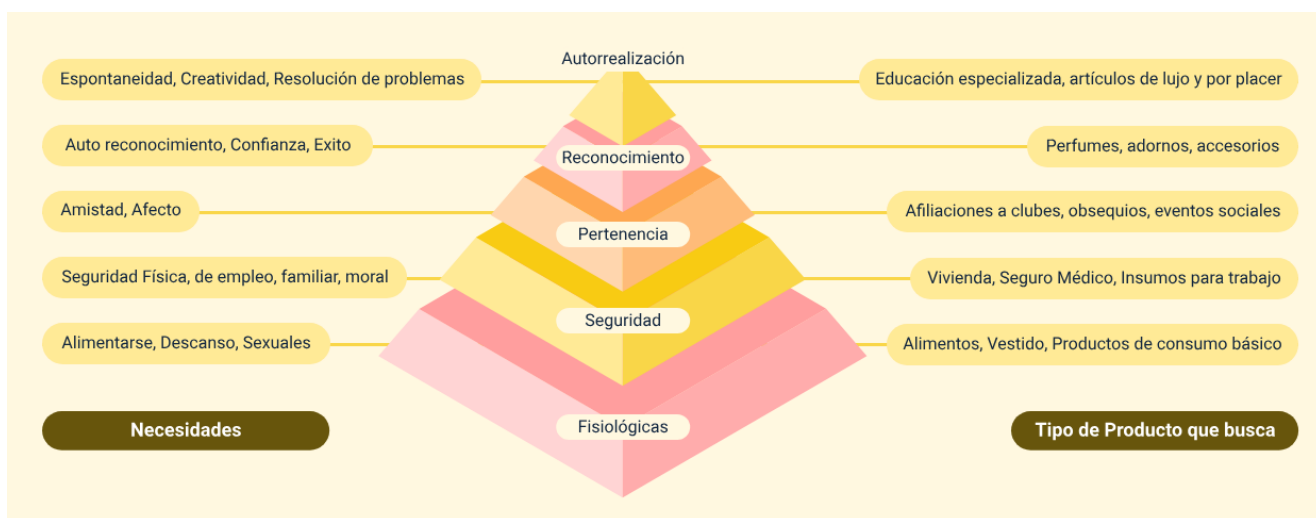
Autorrealización

Espontaneidad, Creatividad, Resolución de problemas

Educación especializada, artículos de lujo y por placer

Auto reconocimiento, Confianza, Exito

Reconocimiento

Perfumes, adornos, accesorios

Amistad, Afecto

Afiliaciones a clubes, obsequios, eventos sociales

Pertenencia

Seguridad Física, de empleo, familiar, moral

Vivienda, Seguro Médico, Insumos para trabajo

Seguridad

Alimentarse, Descanso, Sexuales

Alimentos, Vestido, Productos de consumo básico

Necesidades

Fisiológicas

Tipo de Producto que busca